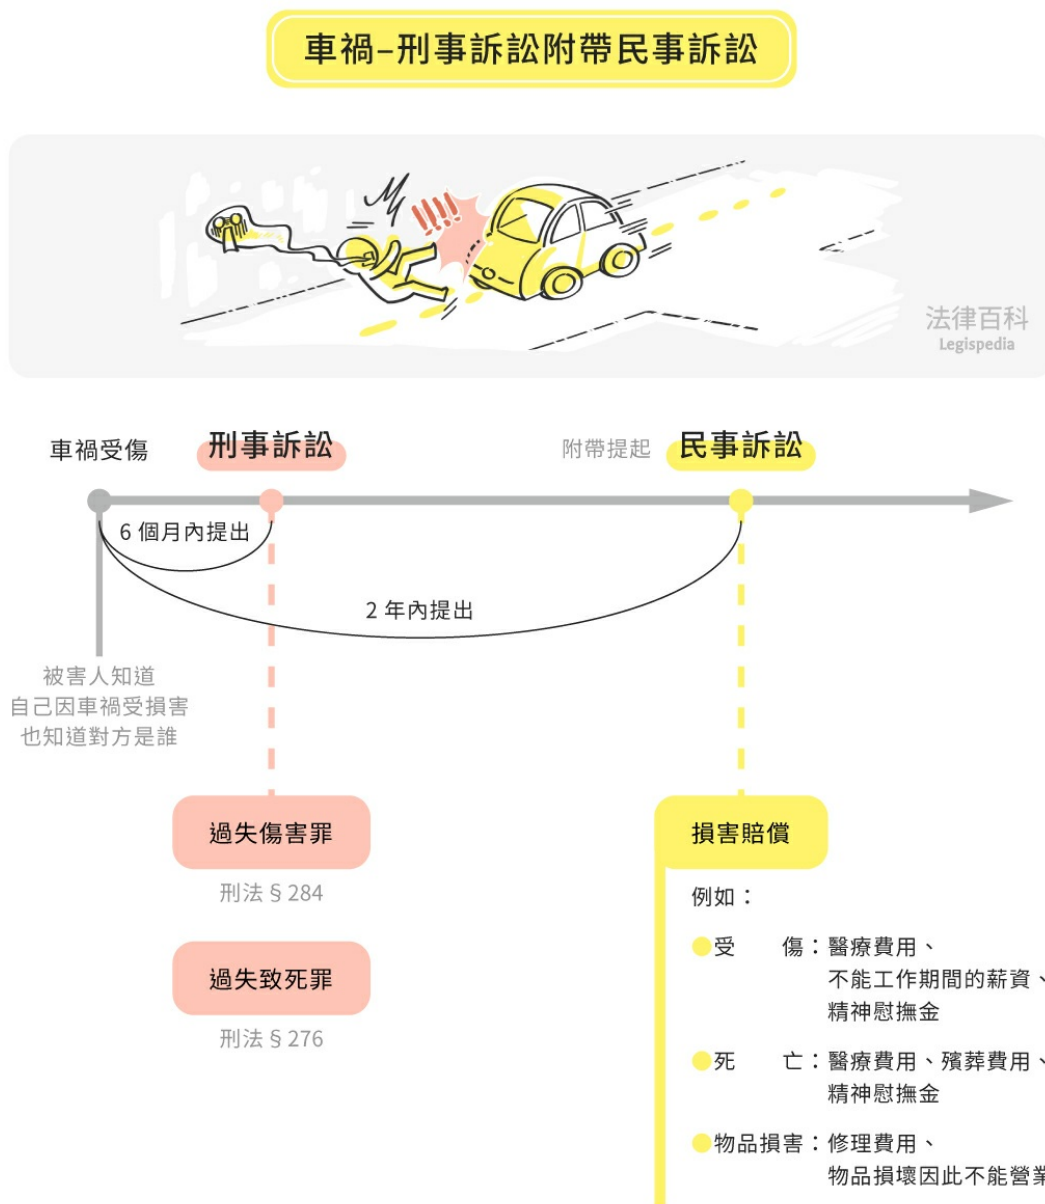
車禍–刑事訴訟附帶民事訴訟

!!!!

法律百科
Legispedia

車禍受傷 刑事訴訟 附帶提起 民事訴訟

6 個月內提出

2 年內提出

被害人知道
自己因車禍受損害
也知道對方是誰

過失傷害罪
刑法 § 284

過失致死罪
刑法 § 276

損害賠償

例如：

受 傷：醫療費用、
不能工作期間的薪資、
精神慰撫金

死 亡：醫療費用、殯葬費用、
精神慰撫金

物品損害：修理費用、
物品損壞因此不能營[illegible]